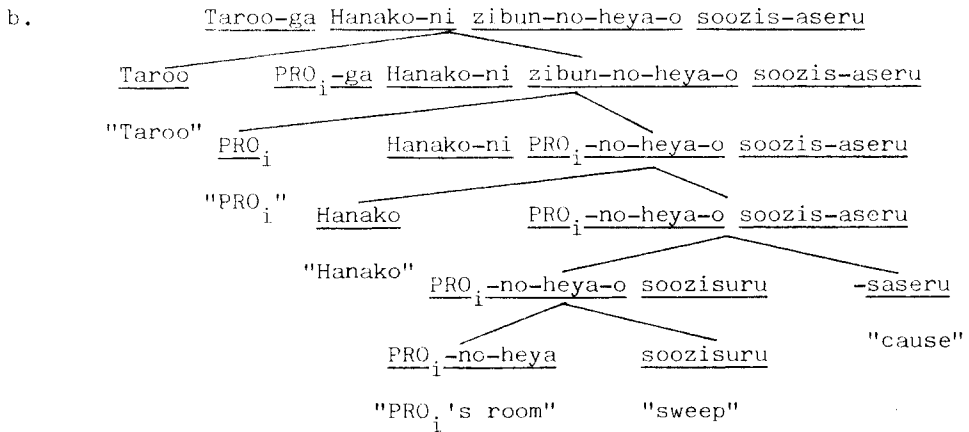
b. Taroo-ga Hanako-ni zibun-no-heya-o soozis-aseru

Taroo $PRO_i$-ga Hanako-ni zibun-no-heya-o soozis-aseru

"Taroo" $PRO_i$ Hanako-ni $PRO_i$-no-heya-o soozis-aseru

"$PRO_i$" Hanako $PRO_i$-no-heya-o soozis-aseru

"Hanako" $PRO_i$-no-heya-o soozisuru -saseru

$PRO_i$-no-heya soozisuru "cause"

"$PRO_i$'s room" "sweep"